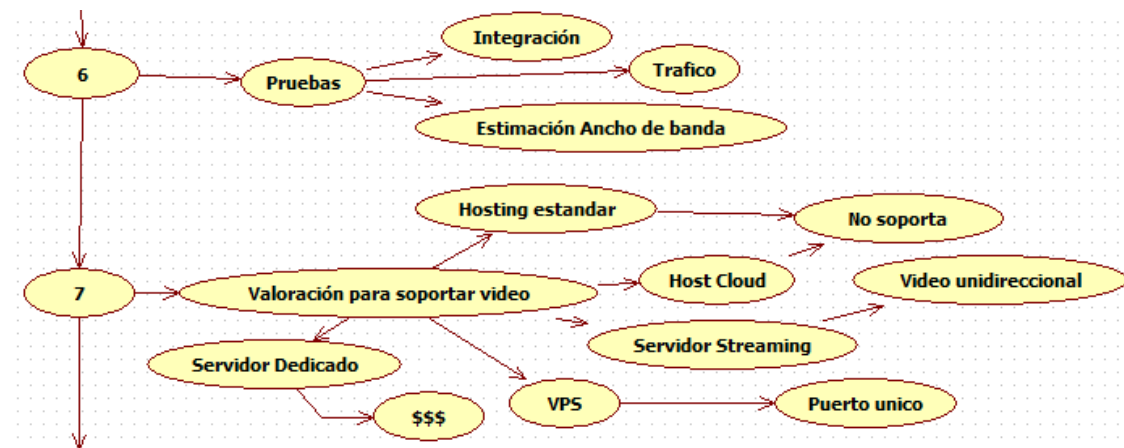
6

Pruebas

Integración

Trafico

Estimación Ancho de banda

7

Valoración para soportar video

Hosting estandar

No soporta

Host Cloud

Video unidireccional

Servidor Streaming

Servidor Dedicado

$$$

VPS

Puerto unico